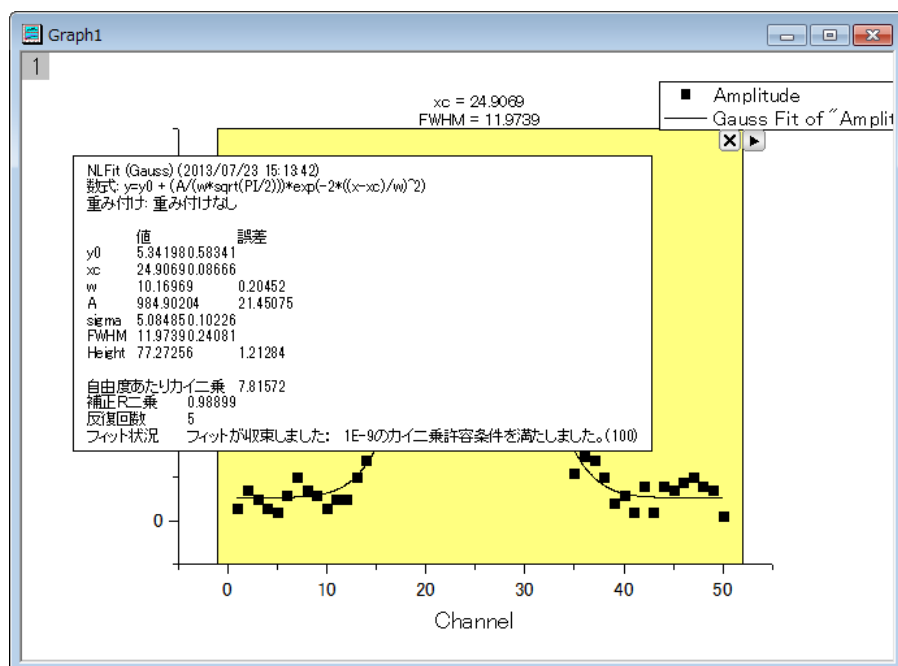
Graph1

1

xc = 24.9069
FWHM = 11.9739

■ Amplitude
—— Gauss Fit of "Amplit

NLFit (Gauss) (2013/07/23 15:13:42)
数式: y=y0 + (A/(w*sqrt(PI/2)))*exp(-2*((x-xc)/w)^2)
重み付け: 重み付けなし

| | 値 | 誤差 |
|---|---|---|
| y0 | 5.34198 | 0.58341 |
| xc | 24.90690 | 0.08666 |
| w | 10.16969 | 0.20452 |
| A | 984.90204 | 21.45075 |
| sigma | 5.08485 | 0.10226 |
| FWHM | 11.97390 | 0.24081 |
| Height | 77.27256 | 1.21284 |

自由度あたりカイ二乗 7.81572
補正R二乗 0.98899
反復回数 5
フィット状況 フィットが収束しました: 1E-9のカイ二乗許容条件を満たしました。(100)

0

0 10 20 30 40 50

Channel